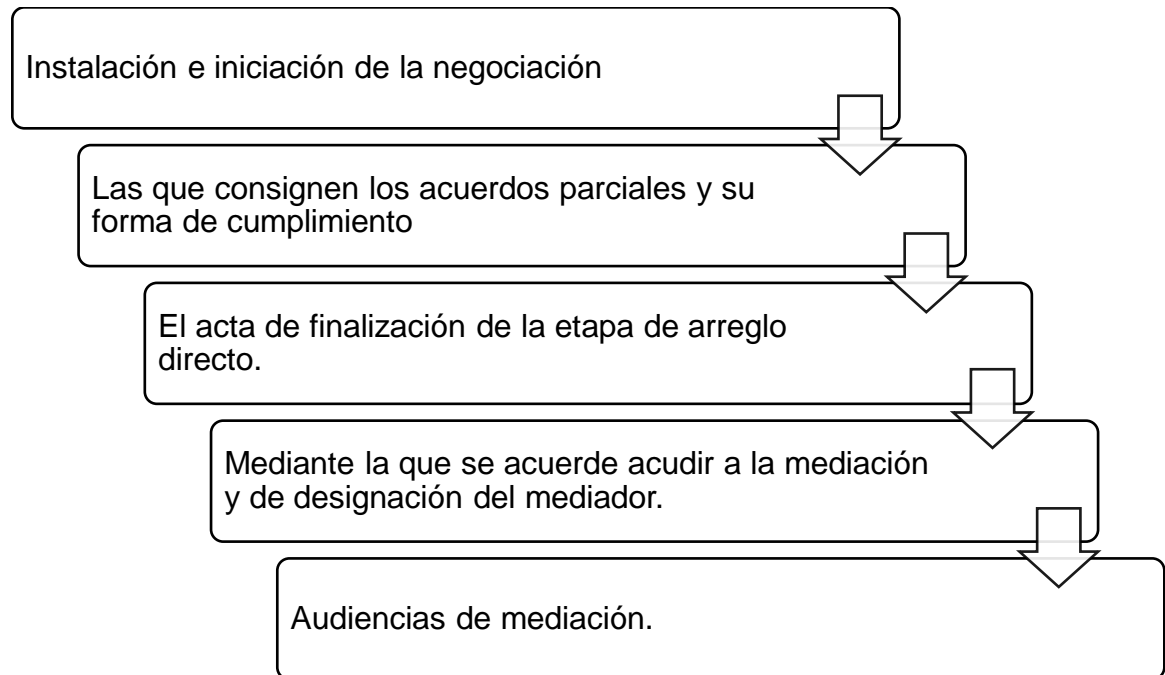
Instalación e iniciación de la negociación

Las que consignen los acuerdos parciales y su forma de cumplimiento

El acta de finalización de la etapa de arreglo directo.

Mediante la que se acuerde acudir a la mediación y de designación del mediador.

Audiencias de mediación.